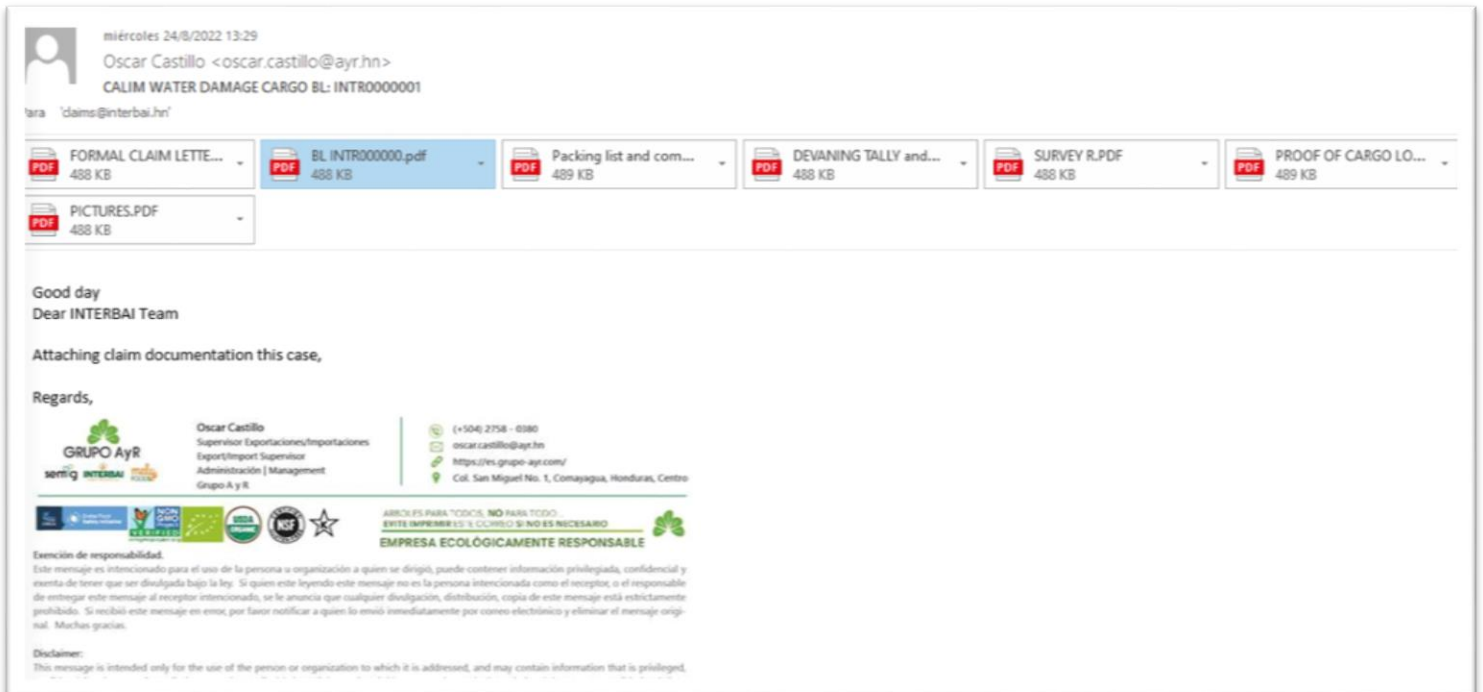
miércoles 24/8/2022 13:29
Oscar Castillo <oscar.castillo@ayr.hn>
CALIM WATER DAMAGE CARGO BL: INTR0000001
Para 'daims@interbai.hn'

PDF FORMAL CLAIM LETTE... 488 KB
PDF BL INTR000000.pdf 488 KB
PDF Packing list and com... 489 KB
PDF DEVANING TALLY and... 488 KB
PDF SURVEY R.PDF 488 KB
PDF PROOF OF CARGO LO... 489 KB
PDF PICTURES.PDF 488 KB

Good day
Dear INTERBAI Team

Attaching claim documentation this case,

Regards,

GRUPO AyR
sertig INTERBAI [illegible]

Oscar Castillo
Supervisor Exportaciones/Importaciones
Export/Import Supervisor
Administración | Management
Grupo A y R

(+504) 2758 - 0380
oscar.castillo@ayr.hn
https://es.grupo-ayr.com/
Col. San Miguel No. 1, Comayagua, Honduras, Centro

NON GMO VERIFIED USDA ORGANIC NSF

ARBOLES PARA TODOS, NO PARA TODO...
EVITE IMPRIMIR ESTE CORREO SI NO ES NECESARIO
EMPRESA ECOLÓGICAMENTE RESPONSABLE

Exención de responsabilidad.
Este mensaje es intencionado para el uso de la persona u organización a quien se dirigió, puede contener información privilegiada, confidencial y exenta de tener que ser divulgada bajo la ley. Si quien este leyendo este mensaje no es la persona intencionada como el receptor, o el responsable de entregar este mensaje al receptor intencionado, se le anuncia que cualquier divulgación, distribución, copia de este mensaje está estrictamente prohibido. Si recibió este mensaje en error, por favor notificar a quien lo envió inmediatamente por correo electrónico y eliminar el mensaje original. Muchas gracias.

Disclaimer:
This message is intended only for the use of the person or organization to which it is addressed, and may contain information that is privileged, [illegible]